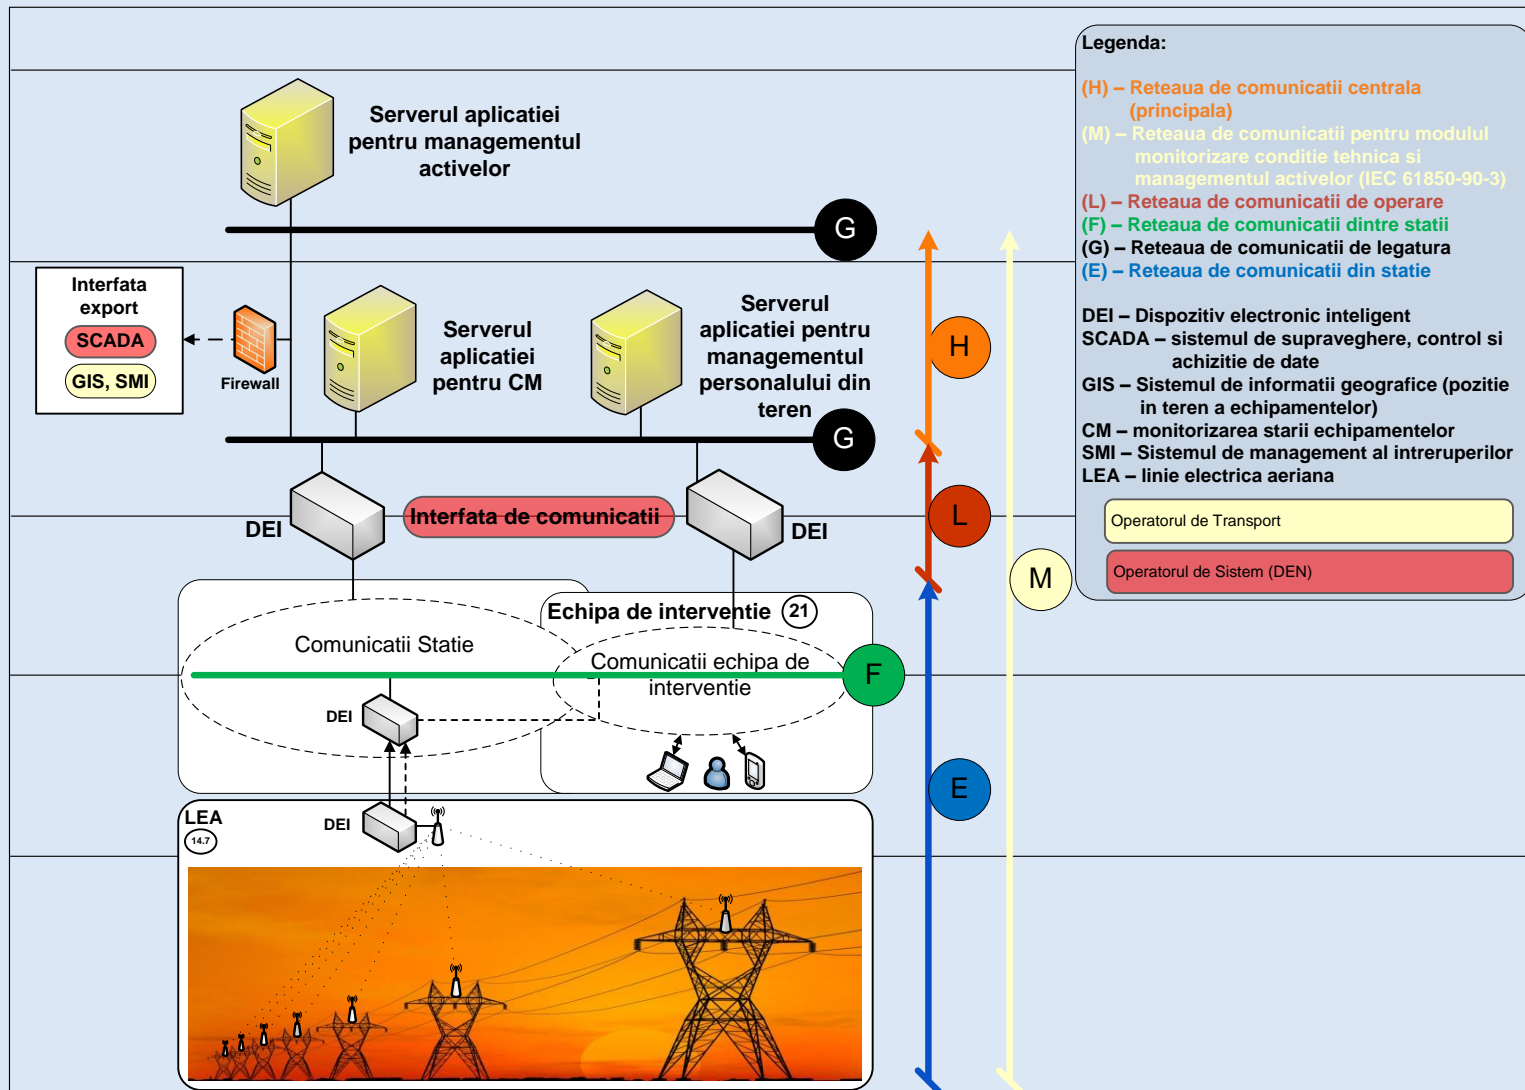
Serverul aplicatiei pentru managementul activelor

G

Interfata export
SCADA
GIS, SMI

Firewall

Serverul aplicatiei pentru CM

Serverul aplicatiei pentru managementul personalului din teren

G

H

DEI
Interfata de comunicatii
DEI

L

M

Comunicatii Statie

Echipa de interventie (21)

Comunicatii echipa de interventie

F

DEI

E

LEA
14.7
DEI

Legenda:

(H) – Reteaua de comunicatii centrala (principala)
(M) – Reteaua de comunicatii pentru modulul monitorizare conditie tehnica si managementul activelor (IEC 61850-90-3)
(L) – Reteaua de comunicatii de operare
(F) – Reteaua de comunicatii dintre statii
(G) – Reteaua de comunicatii de legatura
(E) – Reteaua de comunicatii din statie

DEI – Dispozitiv electronic inteligent
SCADA – sistemul de supraveghere, control si achizitie de date
GIS – Sistemul de informatii geografice (pozitie in teren a echipamentelor)
CM – monitorizarea starii echipamentelor
SMI – Sistemul de management al intreruperilor
LEA – linie electrica aeriana

Operatorul de Transport
Operatorul de Sistem (DEN)